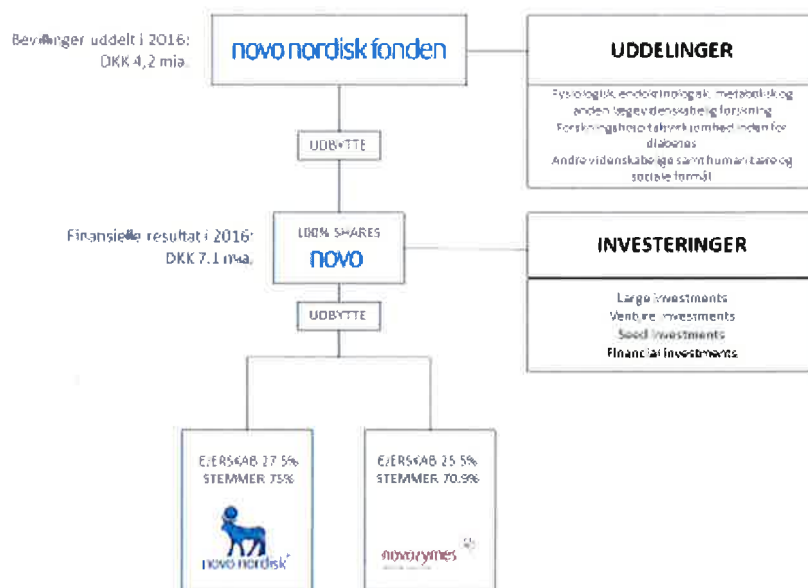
Bevillinger uddelt i 2016: DKK 4,2 mia.

novo nordisk fonden

UDDELINGER

Fysiologisk, endokrinologisk, metabolisk og anden lægevidenskabelig forskning
Forskningsbetonet aktivitet inden for diabetes
Andre videnskabelige samt humanitære og sociale formål

UDBYTTE

Finansielle resultat i 2016: DKK 7,1 mia.

100% SHARES
novo

INVESTERINGER

Large investments
Venture investments
Seed investments
Financial investments

UDBYTTE

EJERSKAB 27,5%
STEMMER 75%

novo nordisk

EJERSKAB 25,5%
STEMMER 70,9%

novozymes